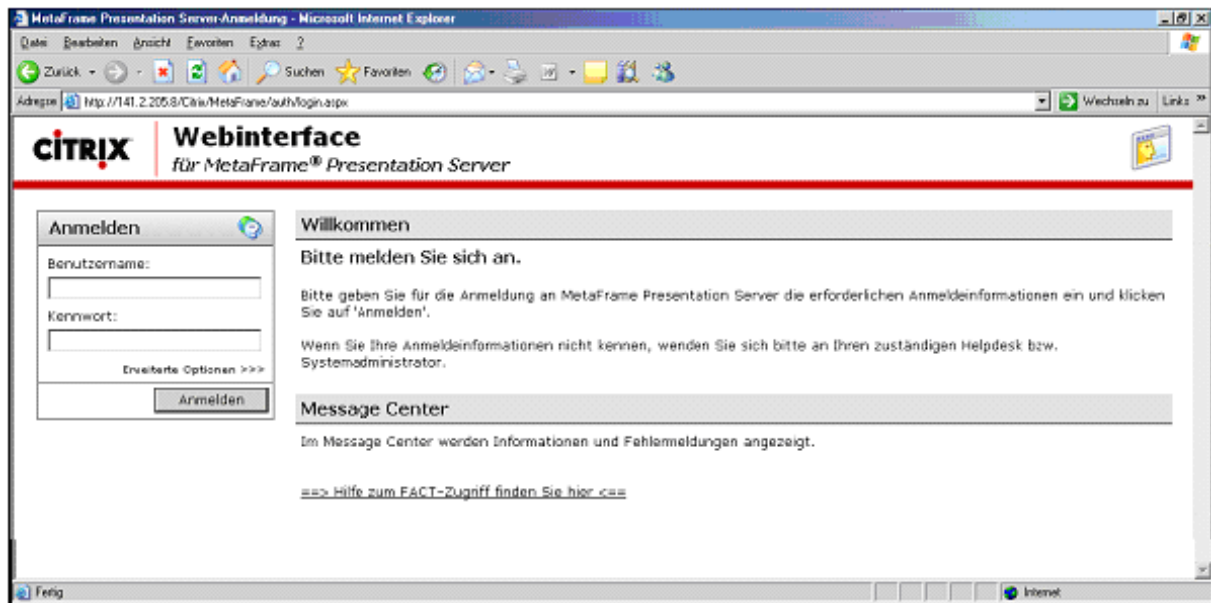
MetaFrame Presentation Server-Anmeldung - Microsoft Internet Explorer

Datei Bearbeiten Ansicht Favoriten Extras ?

Zurück Suchen Favoriten

Adresse http://141.2.205.8/Citrix/MetaFrame/auth/login.aspx

Wechseln zu Links »

CITRIX Webinterface für MetaFrame® Presentation Server

Anmelden

Benutzername:

Kennwort:

Erweiterte Optionen >>>

Anmelden

Willkommen

Bitte melden Sie sich an.

Bitte geben Sie für die Anmeldung an MetaFrame Presentation Server die erforderlichen Anmeldeinformationen ein und klicken Sie auf 'Anmelden'.

Wenn Sie Ihre Anmeldeinformationen nicht kennen, wenden Sie sich bitte an Ihren zuständigen Helpdesk bzw. Systemadministrator.

Message Center

Im Message Center werden Informationen und Fehlermeldungen angezeigt.

==> Hilfe zum FACT-Zugriff finden Sie hier <==

Fertig

Internet